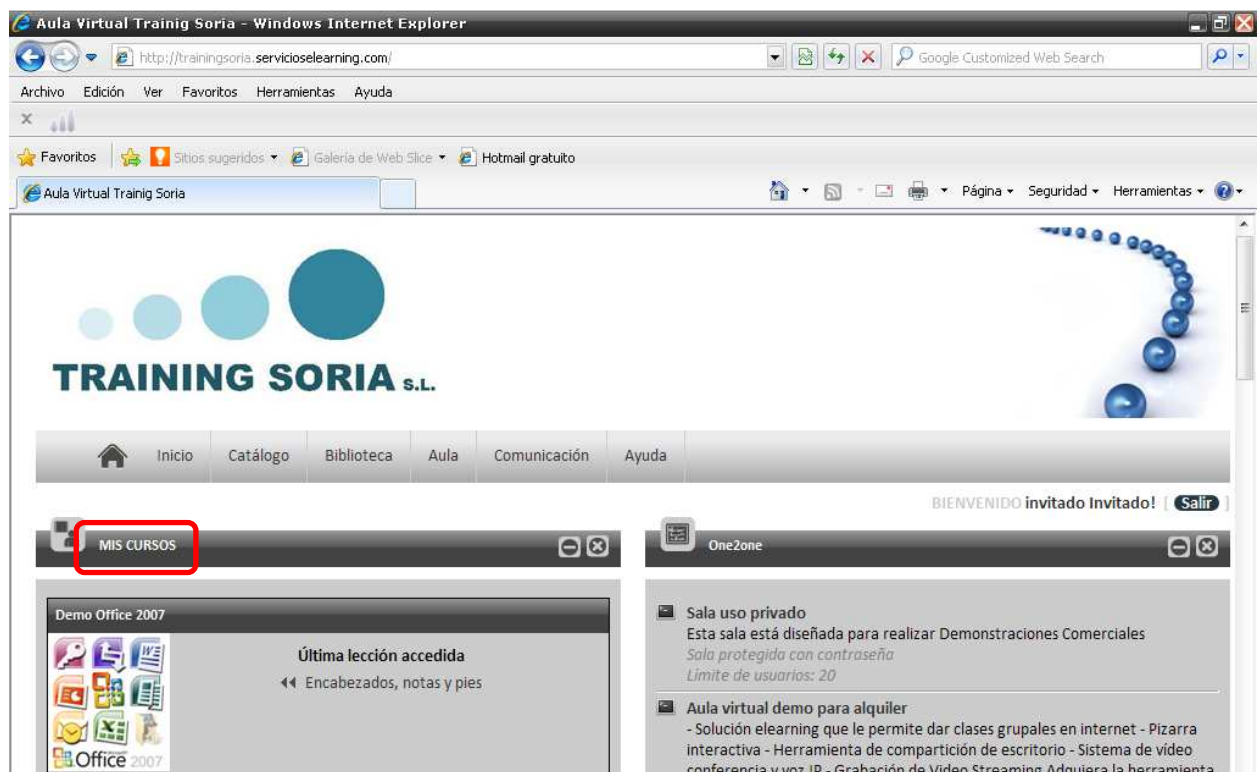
Aula Virtual Trainig Soria - Windows Internet Explorer

http://trainingsoria.servicioselearning.com/

Google Customized Web Search

Archivo Edición Ver Favoritos Herramientas Ayuda

Favoritos Sitios sugeridos Galería de Web Slice Hotmail gratuito

Aula Virtual Trainig Soria

Página Seguridad Herramientas

TRAINING SORIA S.L.

Inicio Catálogo Biblioteca Aula Comunicación Ayuda

BIENVENIDO invitado Invitado! [ Salir ]

MIS CURSOS

One2one

Demo Office 2007

Última lección accedida

Encabezados, notas y pies

Office 2007

Sala uso privado
Esta sala está diseñada para realizar Demostraciones Comerciales
Sala protegida con contraseña
Límite de usuarios: 20

Aula virtual demo para alquiler
- Solución elearning que le permite dar clases grupales en internet - Pizarra interactiva - Herramienta de compartición de escritorio - Sistema de vídeo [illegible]